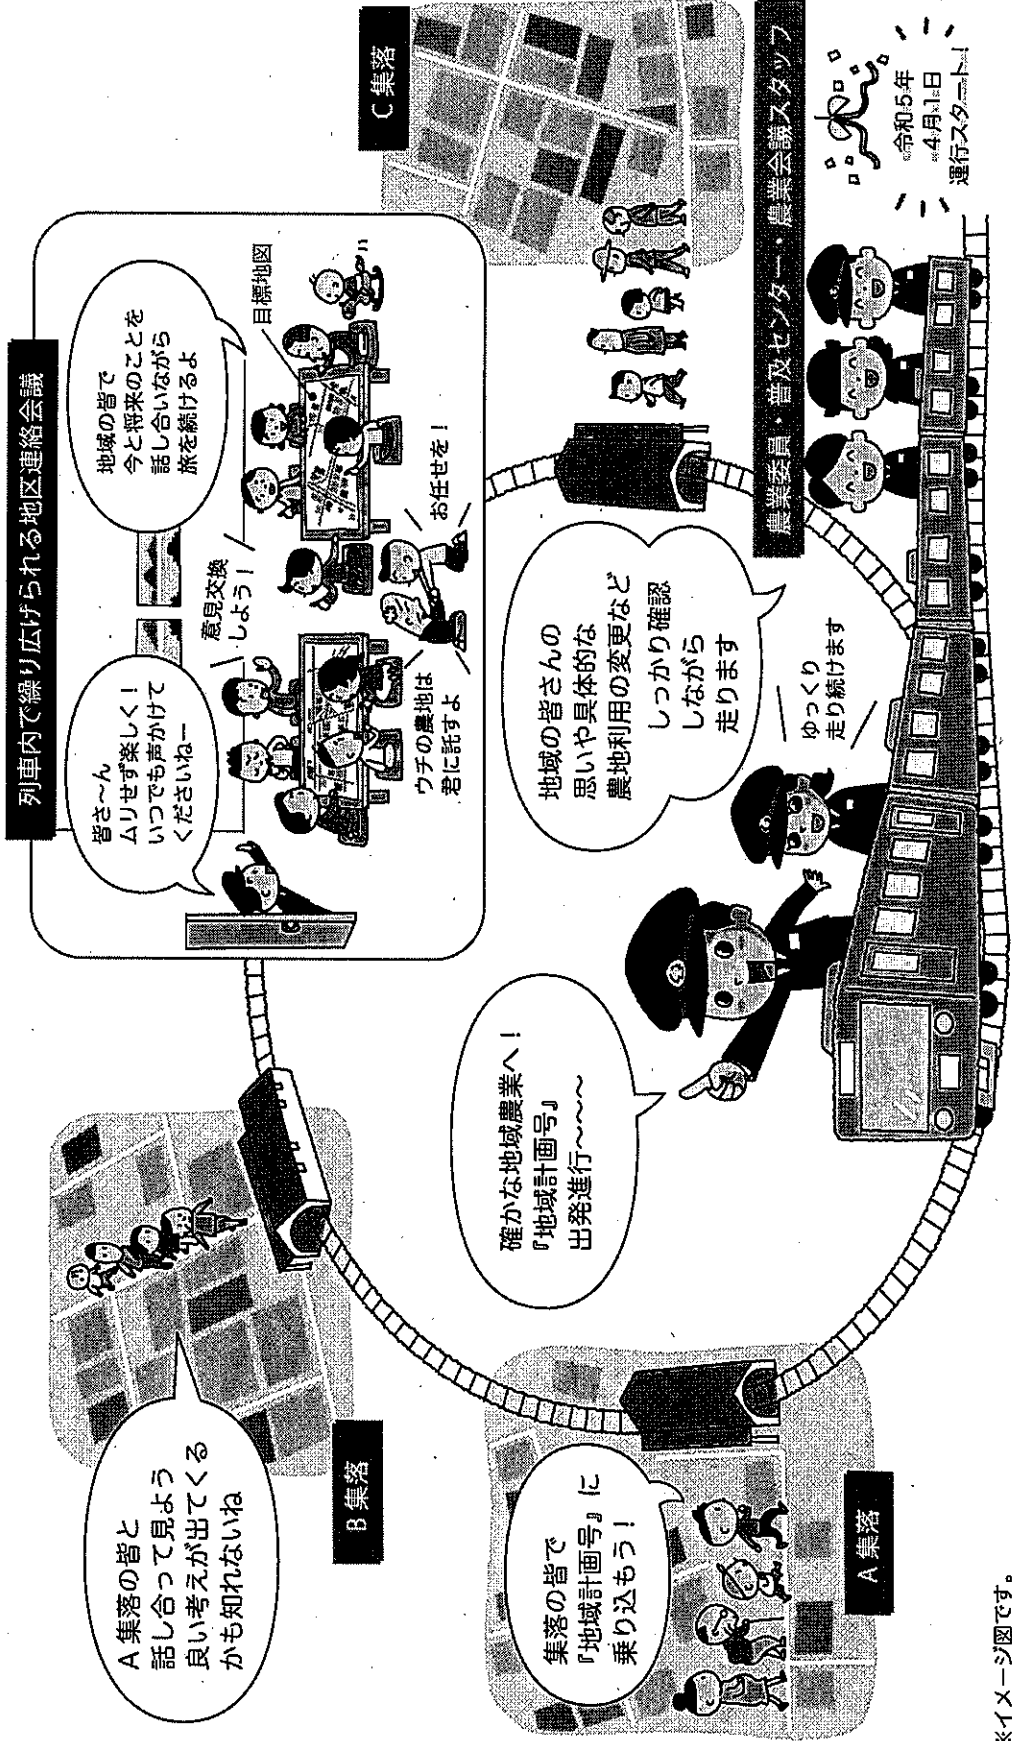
列車内で繰り広げられる地区連絡会議

皆さ〜ん
ムリせず楽しく！
いつでも声かけて
くださいねー

意見交換
しよう！

ウチの農地は
君に託すよ

お任せを！

目標地図

地域の皆で
今と将来のことを
話し合いながら
旅を続けるよ

C 集落

農業委員・普及センター・農業会議スタッフ

令和5年
4月1日
運行スタート！

地域の皆さんの
思いや具体的な
農地利用の変更など
しっかり確認
しながら
走ります

ゆっくり
走り続けます

確かな地域農業へ！
『地域計画号』
出発進行〜〜〜

A 集落の皆と
話し合って見よう
良い考えが出てくる
かも知れないね

B 集落

集落の皆で
『地域計画号』に
乗り込もう！

A 集落

※イメージ図です。